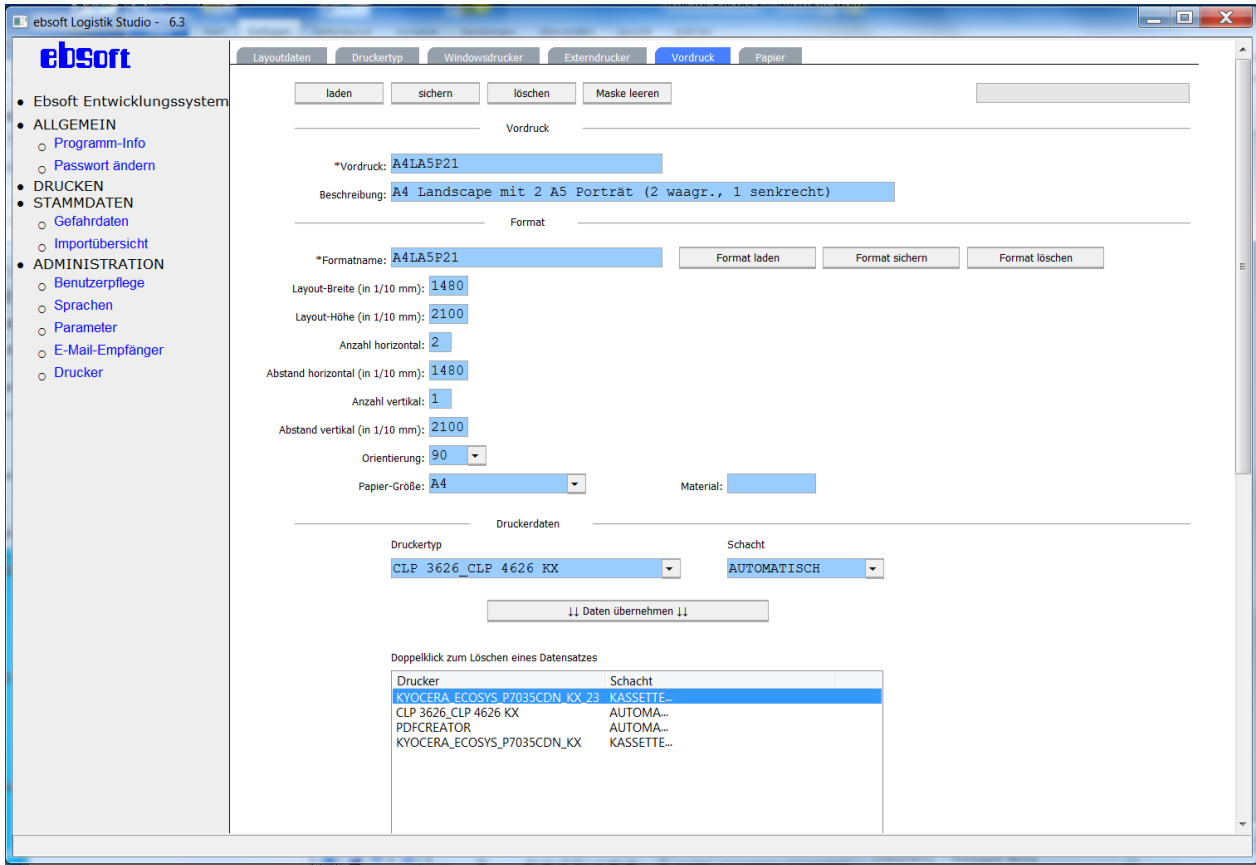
ebsoft Logistik Studio - 6.3

ebsoft

• Ebsoft Entwicklungssystem
• ALLGEMEIN
○ Programm-Info
○ Passwort ändern
• DRUCKEN
• STAMMDATEN
○ Gefahrdaten
○ Importübersicht
• ADMINISTRATION
○ Benutzerpflege
○ Sprachen
○ Parameter
○ E-Mail-Empfänger
○ Drucker

Layoutdaten | Druckertyp | Windowsdrucker | Externdrucker | Vordruck | Papier

laden | sichern | löschen | Maske leeren

Vordruck

*Vordruck: A4LA5P21

Beschreibung: A4 Landscape mit 2 A5 Porträt (2 waagr., 1 senkrecht)

Format

*Formatname: A4LA5P21

Format laden | Format sichern | Format löschen

Layout-Breite (in 1/10 mm): 1480

Layout-Höhe (in 1/10 mm): 2100

Anzahl horizontal: 2

Abstand horizontal (in 1/10 mm): 1480

Anzahl vertikal: 1

Abstand vertikal (in 1/10 mm): 2100

Orientierung: 90

Papier-Größe: A4

Material:

Druckerdaten

Druckertyp

CLP 3626_CLP 4626 KX

Schacht

AUTOMATISCH

↓↓ Daten übernehmen ↓↓

Doppelklick zum Löschen eines Datensatzes

| Drucker | Schacht |
|---|---|
| KYOCERA_ECOSYS_P7035CDN_KX_23 | KASSETTE... |
| CLP 3626_CLP 4626 KX | AUTOMA... |
| PDFCREATOR | AUTOMA... |
| KYOCERA_ECOSYS_P7035CDN_KX | KASSETTE... |